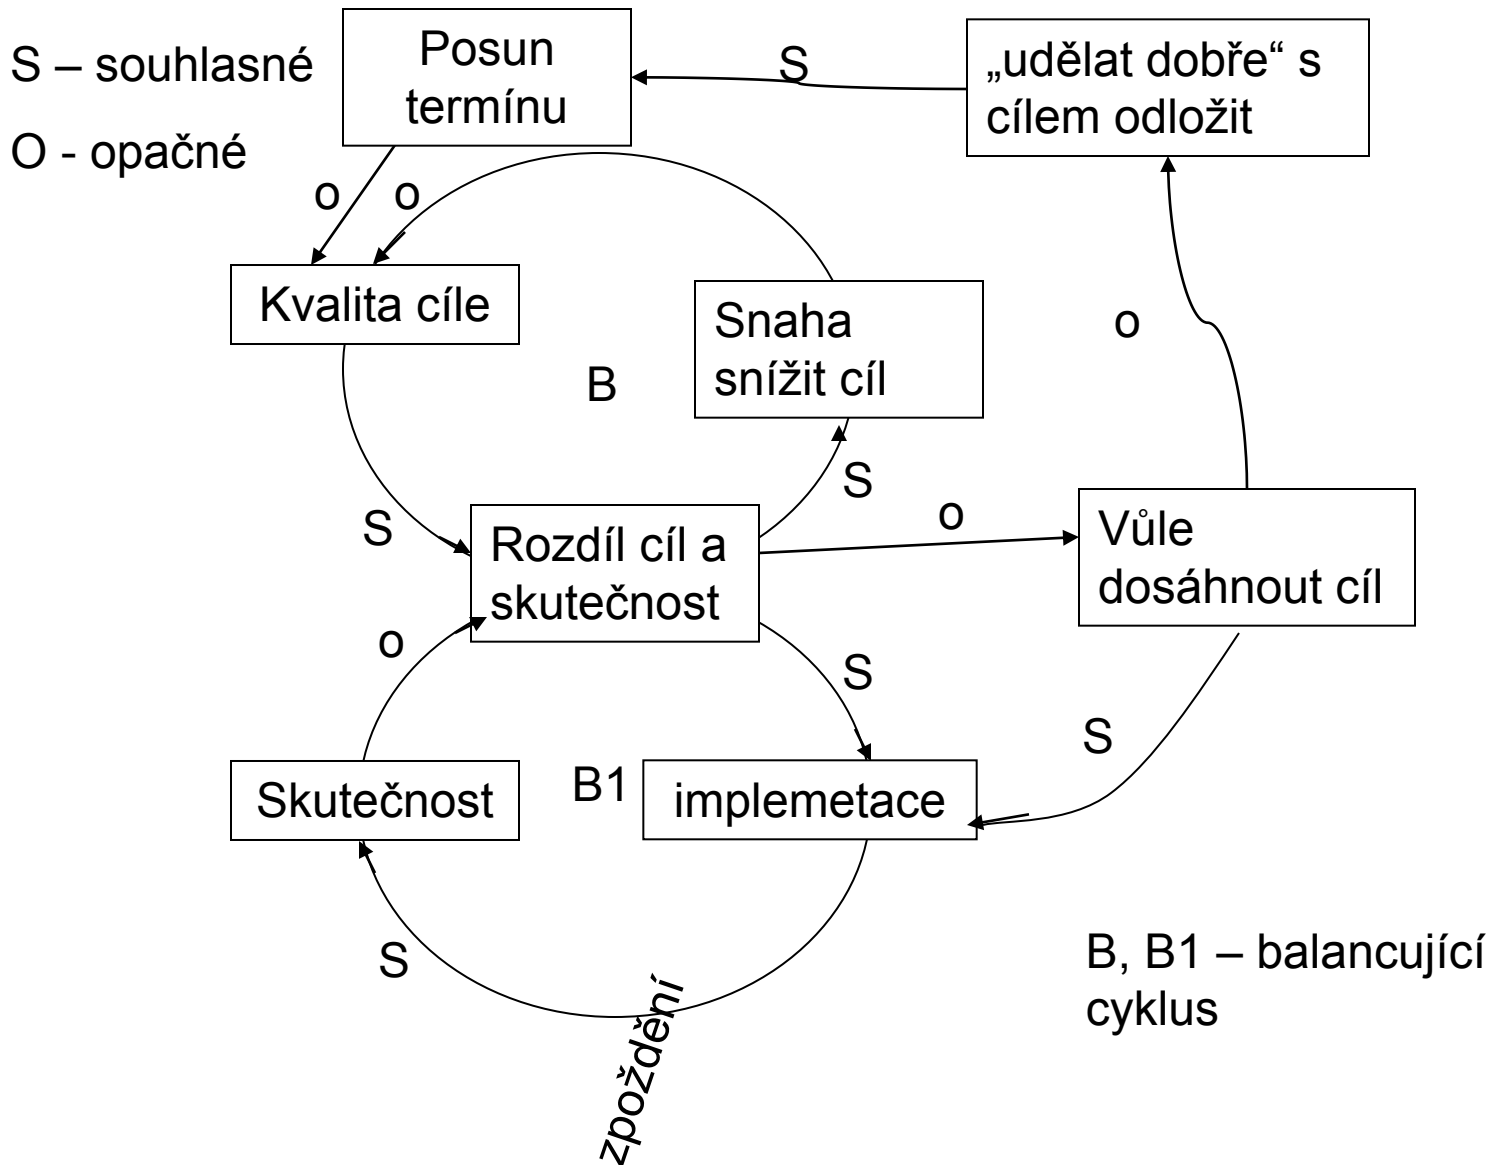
S – souhlasné

O - opačné

Posun termínu

S

„udělat dobře“ s cílem odložit

o

o

Kvalita cíle

Snaha snížit cíl

o

B

S

S

Rozdíl cíl a skutečnost

o

Vůle dosáhnout cíl

o

S

S

Skutečnost

B1

implemetace

S

B, B1 – balancující cyklus

zpoždění